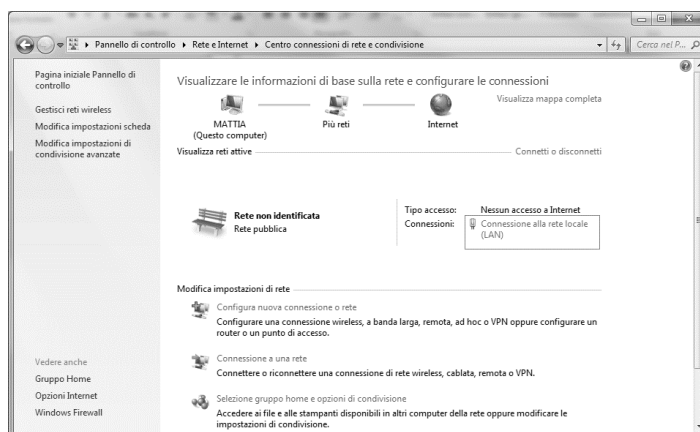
▸ Pannello di controllo ▸ Rete e Internet ▸ Centro connessioni di rete e condivisione

Cerca nel P...

Pagina iniziale Pannello di controllo

Gestisci reti wireless

Modifica impostazioni scheda

Modifica impostazioni di condivisione avanzate

Visualizzare le informazioni di base sulla rete e configurare le connessioni

Visualizza mappa completa

MATTIA
(Questo computer)

Più reti

Internet

Visualizza reti attive

Connetti o disconnetti

Rete non identificata
Rete pubblica

Tipo accesso: Nessun accesso a Internet

Connessioni: Connessione alla rete locale (LAN)

Modifica impostazioni di rete

Configura nuova connessione o rete
Configurare una connessione wireless, a banda larga, remota, ad hoc o VPN oppure configurare un router o un punto di accesso.

Connessione a una rete
Connettere o riconnettere una connessione di rete wireless, cablata, remota o VPN.

Selezione gruppo home e opzioni di condivisione
Accedere ai file e alle stampanti disponibili in altri computer della rete oppure modificare le impostazioni di condivisione.

Vedere anche

Gruppo Home

Opzioni Internet

Windows Firewall